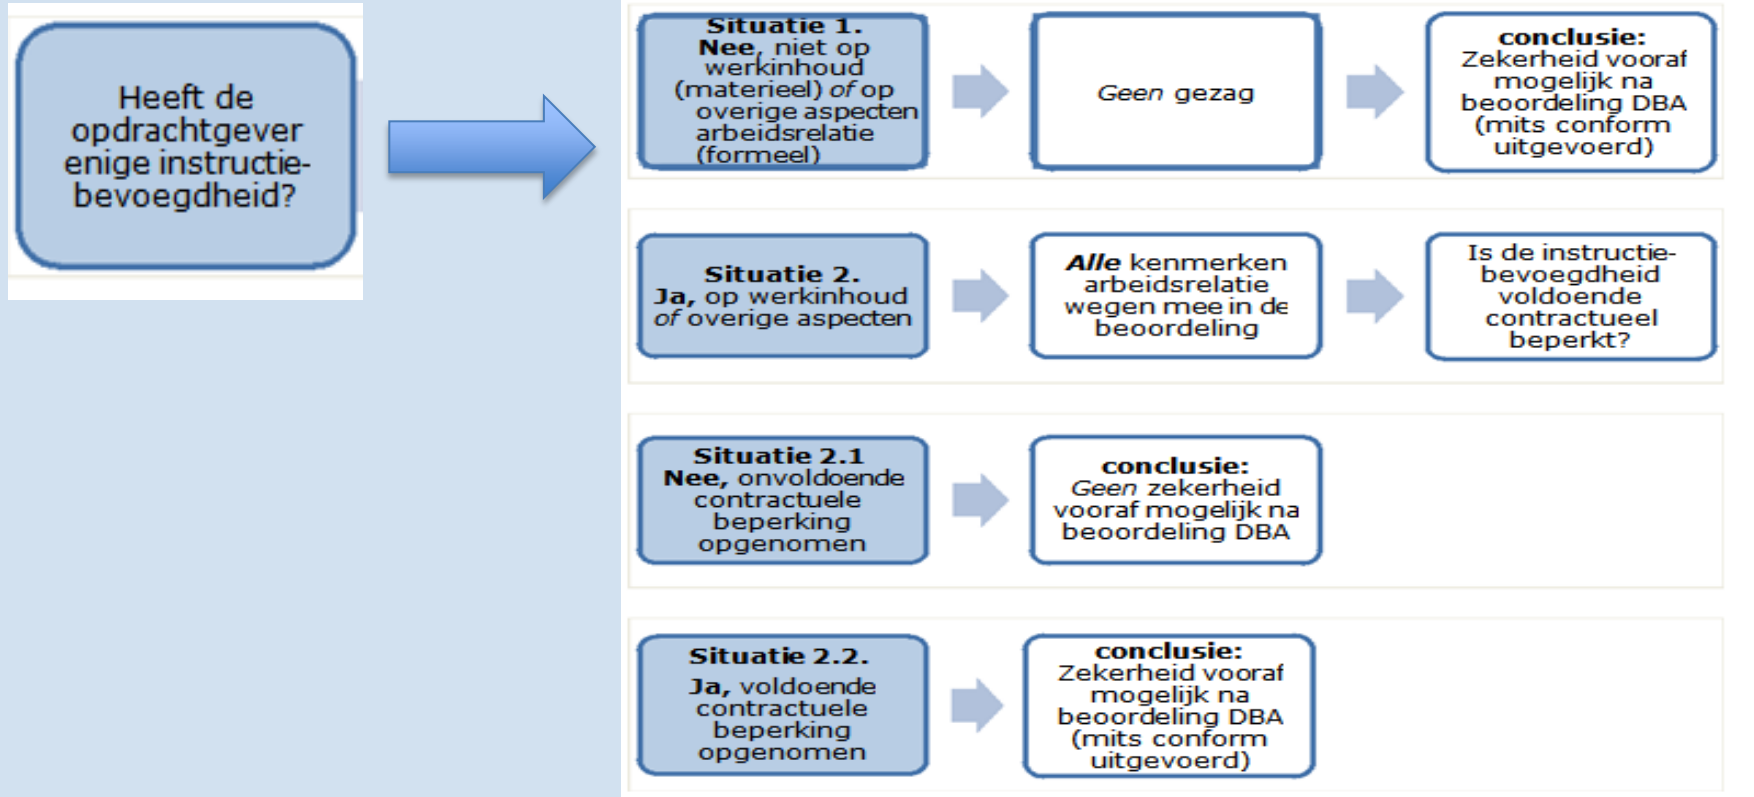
Heeft de opdrachtgever enige instructie-bevoegdheid?

**Situatie 1.**
**Nee**, niet op werkinhoud (materieel) *of* op overige aspecten arbeidsrelatie (formeel)

*Geen* gezag

**conclusie:**
Zekerheid vooraf mogelijk na beoordeling DBA (mits conform uitgevoerd)

**Situatie 2.**
**Ja,** op werkinhoud *of* overige aspecten

***Alle*** kenmerken arbeidsrelatie wegen mee in de beoordeling

Is de instructie-bevoegdheid voldoende contractueel beperkt?

**Situatie 2.1**
**Nee,** onvoldoende contractuele beperking opgenomen

**conclusie:**
*Geen* zekerheid vooraf mogelijk na beoordeling DBA

**Situatie 2.2.**
**Ja,** voldoende contractuele beperking opgenomen

**conclusie:**
Zekerheid vooraf mogelijk na beoordeling DBA (mits conform uitgevoerd)